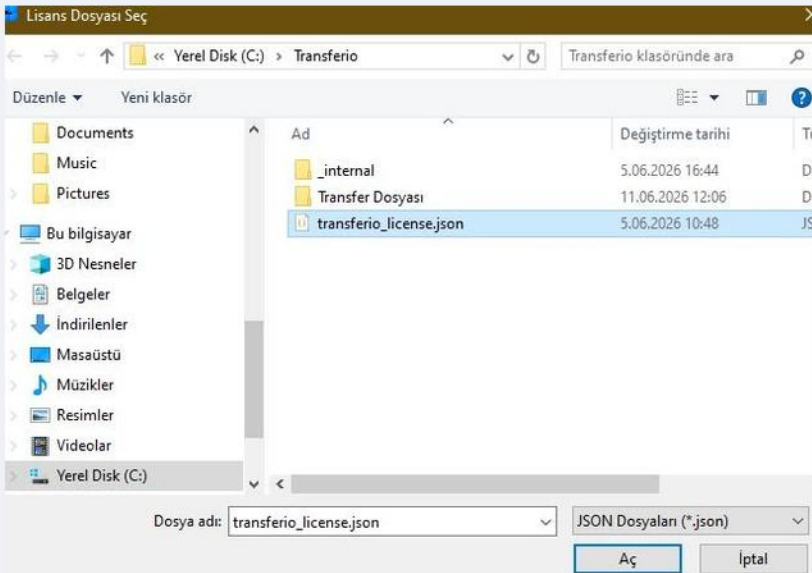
Lisans Dosyası Seç

« Yerel Disk (C:) › Transferio

Transferio klasöründe ara

Düzenle ▾ Yeni klasör

Documents
Music
Pictures
Bu bilgisayar
3D Nesneler
Belgeler
İndirilenler
Masaüstü
Müzikler
Resimler
Videolar
Yerel Disk (C:)

| Ad | Değiştirme tarihi | T |
|---|---|---|
| _internal | 5.06.2026 16:44 | D |
| Transfer Dosyası | 11.06.2026 12:06 | D |
| transferio_license.json | 5.06.2026 10:48 | JS |

Dosya adı: transferio_license.json

JSON Dosyaları (*.json)

Aç İptal